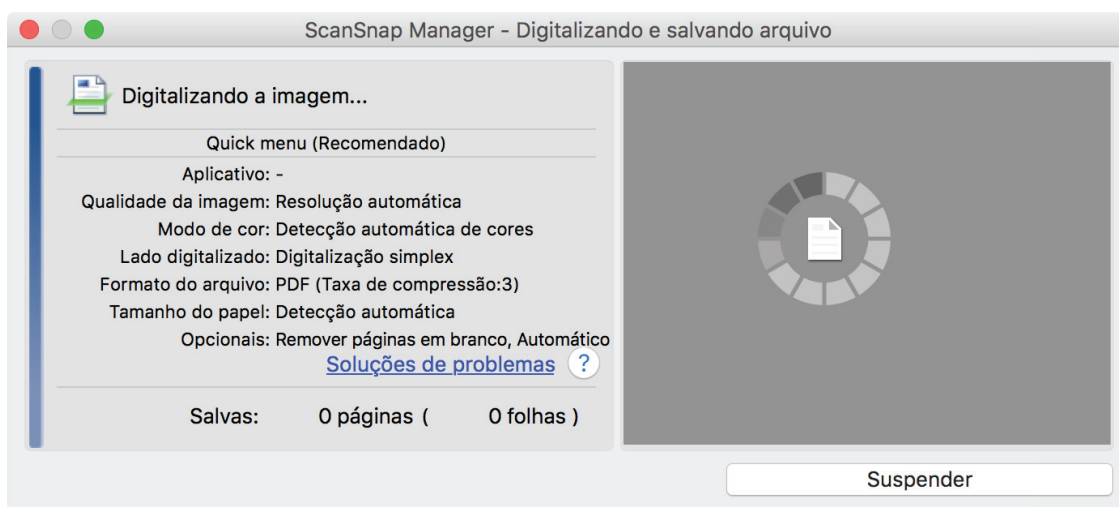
ScanSnap Manager - Digitalizando e salvando arquivo

Digitalizando a imagem...

Quick menu (Recomendado)

Aplicativo: -
Qualidade da imagem: Resolução automática
Modo de cor: Detecção automática de cores
Lado digitalizado: Digitalização simplex
Formato do arquivo: PDF (Taxa de compressão:3)
Tamanho do papel: Detecção automática
Opcionais: Remover páginas em branco, Automático

Soluções de problemas ?

Salvas: 0 páginas ( 0 folhas )

Suspender